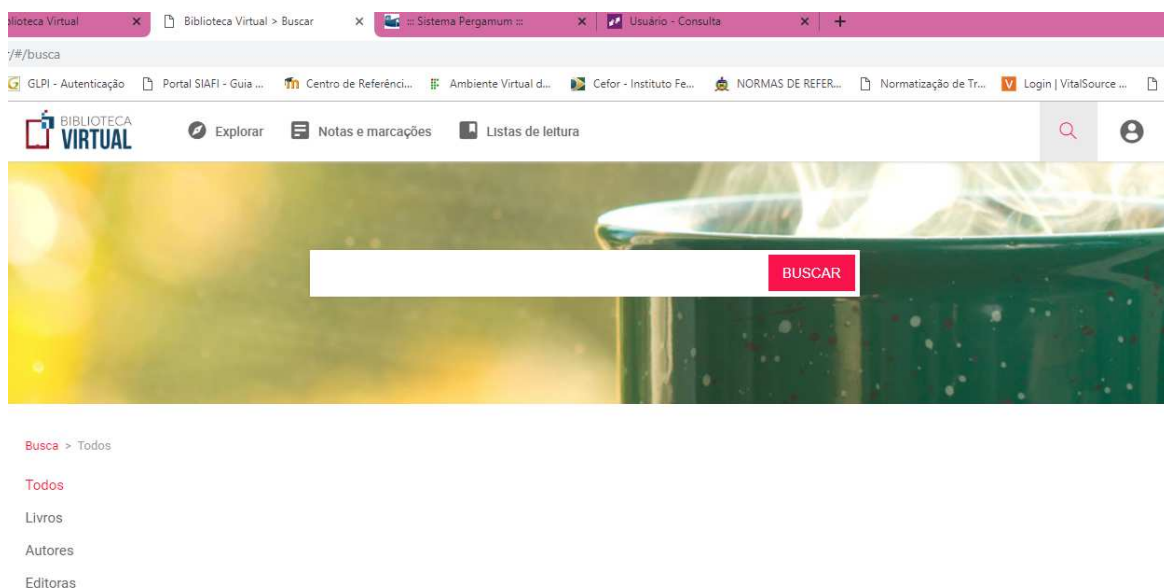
lioteca Virtual ×
Biblioteca Virtual > Buscar ×
::: Sistema Pergamum ::: ×
Usuário - Consulta ×
+

:/#/busca

GLPI - Autenticação
Portal SIAFI - Guia ...
Centro de Referênci...
Ambiente Virtual d...
Cefor - Instituto Fe...
NORMAS DE REFER...
Normatização de Tr...
Login | VitalSource ...

BIBLIOTECA VIRTUAL
Explorar
Notas e marcações
Listas de leitura

BUSCAR

Busca > Todos

Todos
Livros
Autores
Editoras